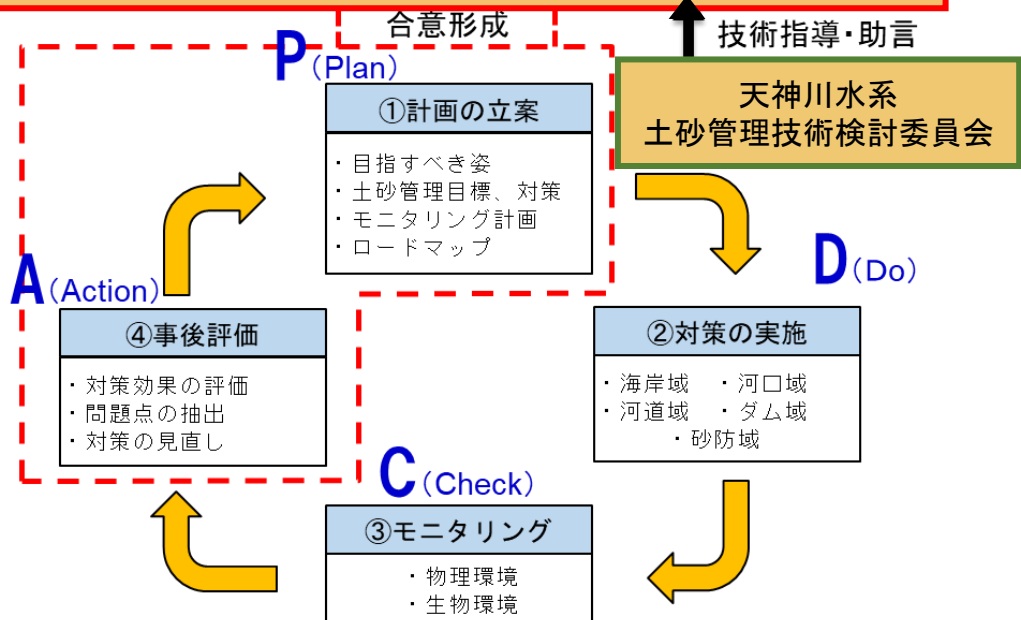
合意形成

技術指導・助言

天神川水系
土砂管理技術検討委員会

P（Plan）

①計画の立案

・目指すべき姿
・土砂管理目標、対策
・モニタリング計画
・ロードマップ

D（Do）

②対策の実施

・海岸域　・河口域
・河道域　・ダム域
・砂防域

C（Check）

③モニタリング

・物理環境
・生物環境

A（Action）

④事後評価

・対策効果の評価
・問題点の抽出
・対策の見直し